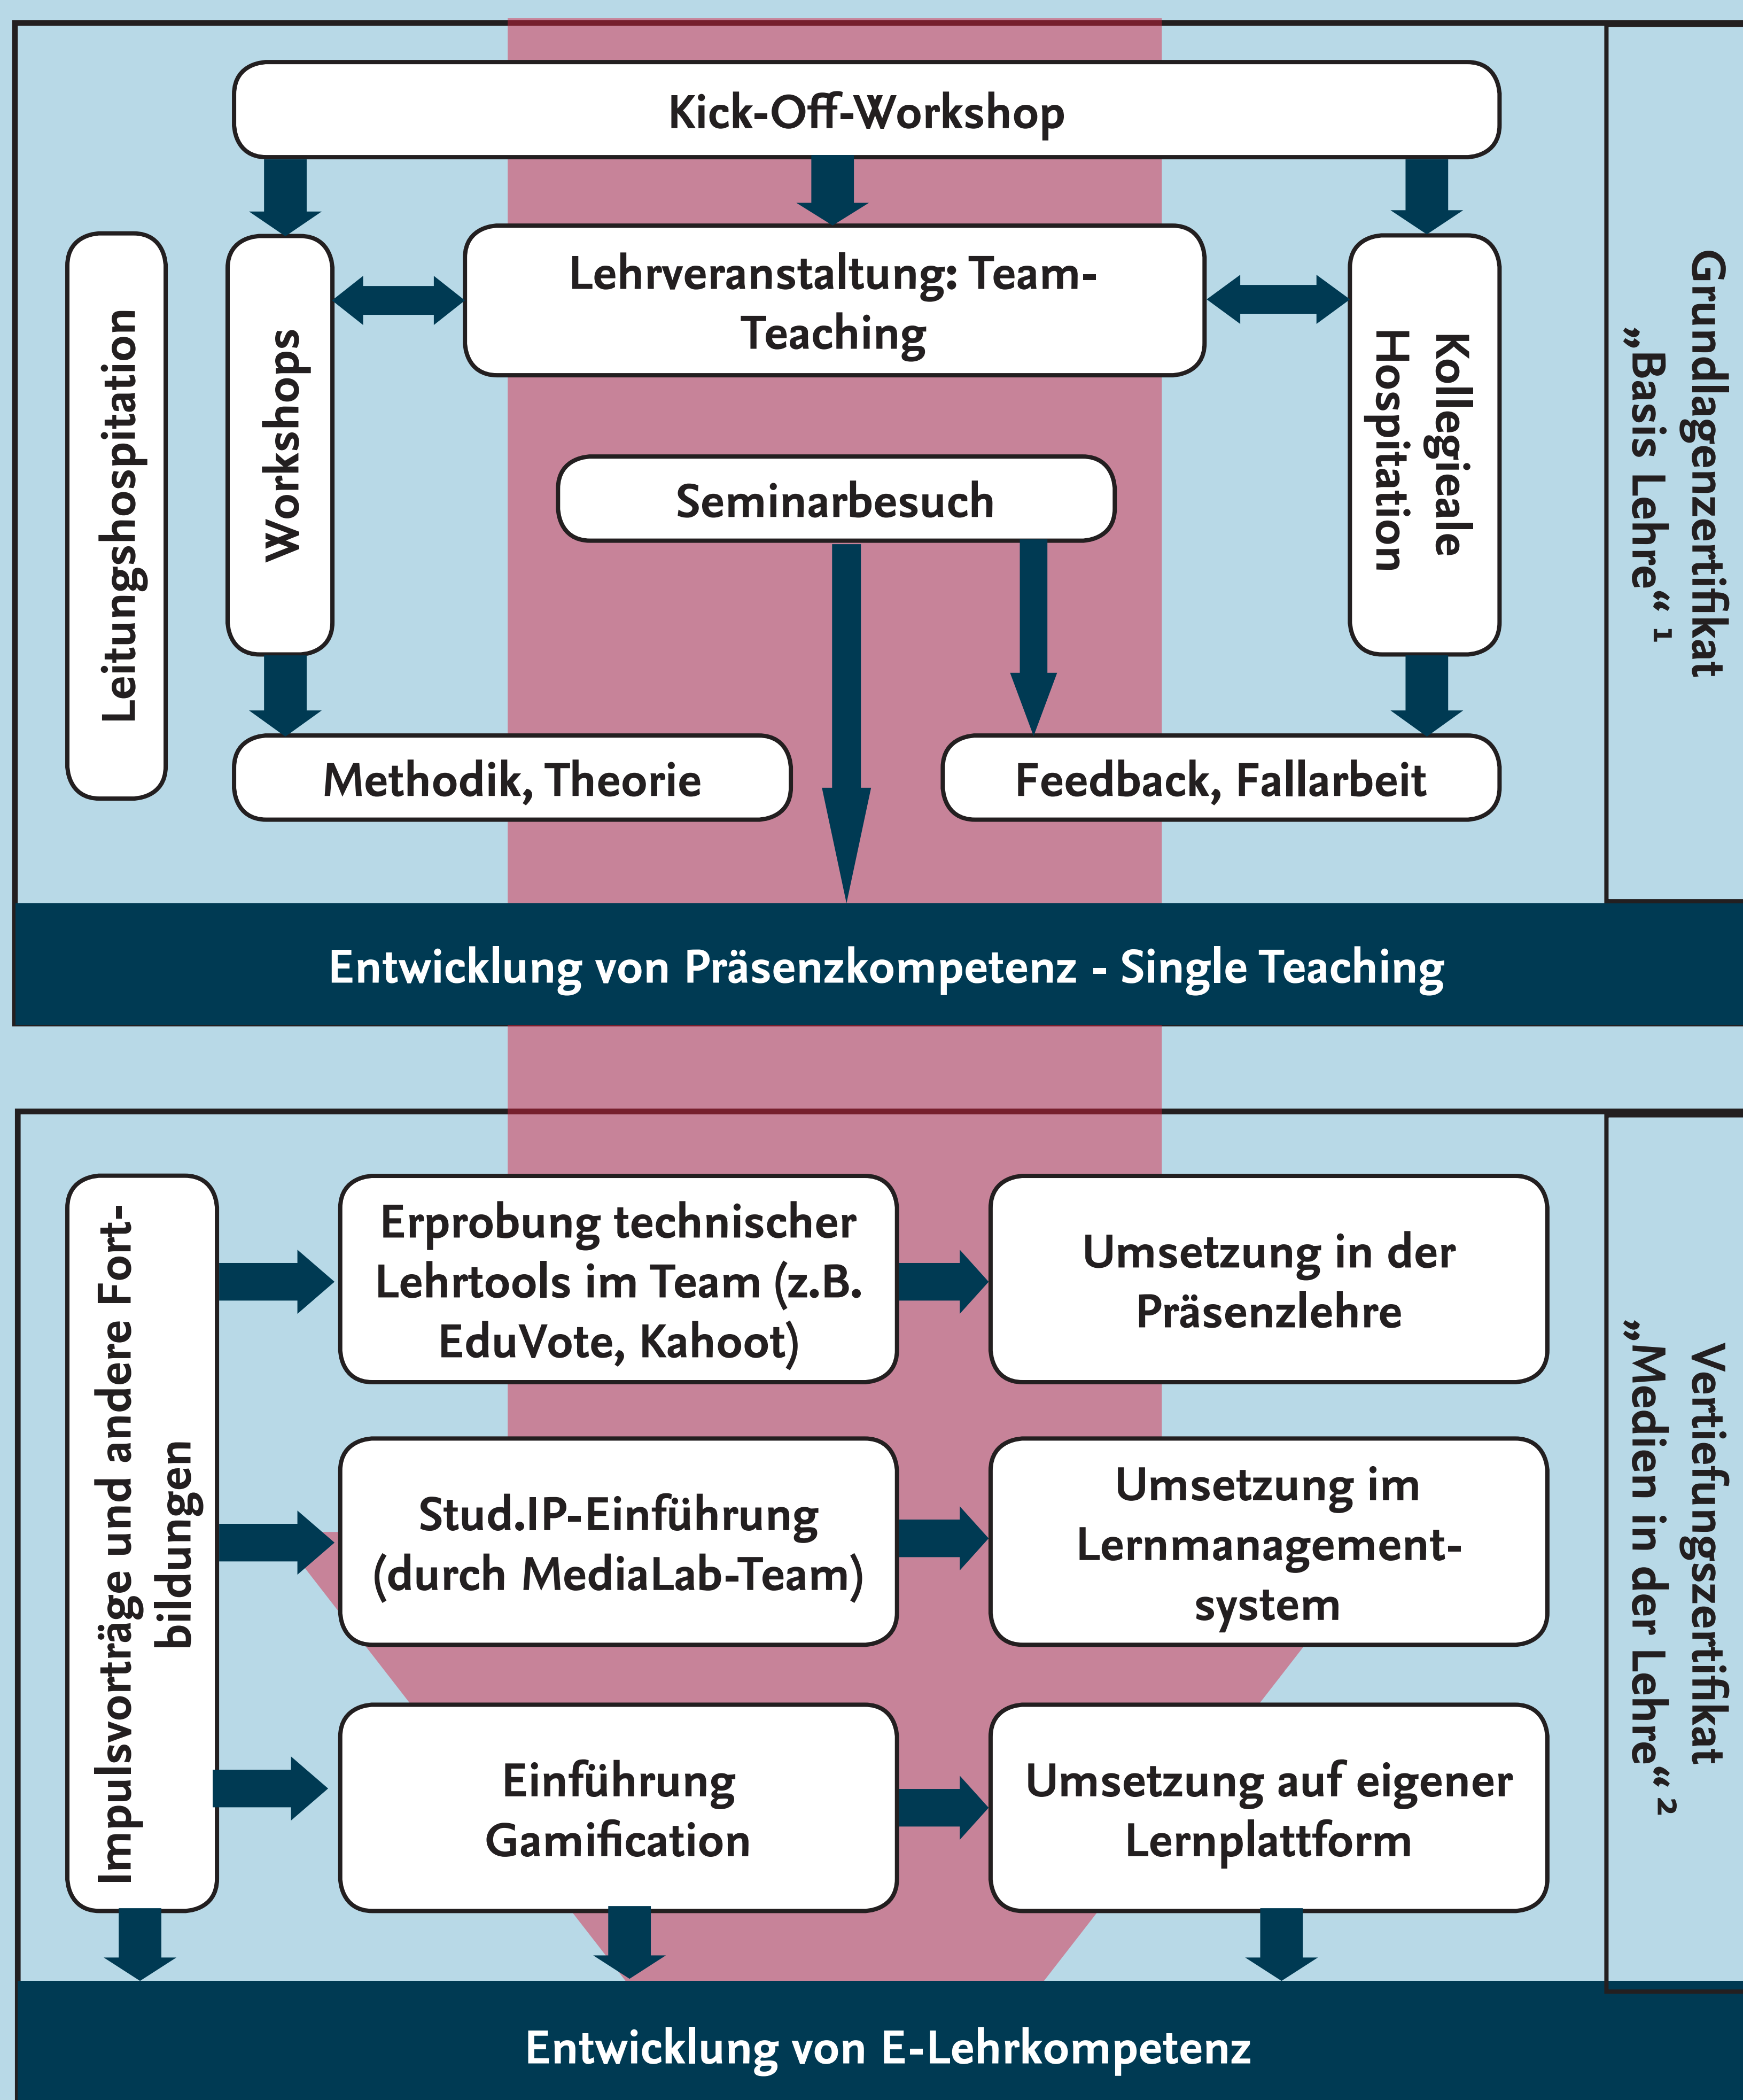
Kick-Off-Workshop

Leitungshospitation

Workshops

Lehrveranstaltung: Team-Teaching

Kollegiale Hospitation

Grundlagenzertifikat „Basis Lehre“ $^1$

Seminarbesuch

Methodik, Theorie

Feedback, Fallarbeit

Entwicklung von Präsenzkompetenz - Single Teaching

Impulsvorträge und andere Fortbildungen

Erprobung technischer Lehrtools im Team (z.B. EduVote, Kahoot)

Umsetzung in der Präsenzlehre

Stud.IP-Einführung (durch MediaLab-Team)

Umsetzung im Lernmanagementsystem

Einführung Gamification

Umsetzung auf eigener Lernplattform

Vertiefungszertifikat „Medien in der Lehre“ $^2$

Entwicklung von E-Lehrkompetenz